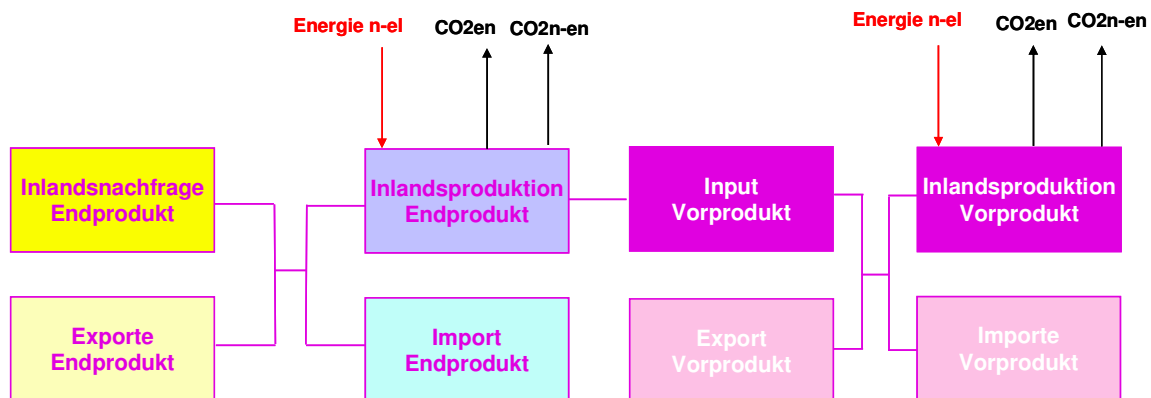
Energie n-el

CO2en

CO2n-en

Energie n-el

CO2en

CO2n-en

Inlandsnachfrage Endprodukt

Inlandsproduktion Endprodukt

Input Vorprodukt

Inlandsproduktion Vorprodukt

Exporte Endprodukt

Import Endprodukt

Export Vorprodukt

Importe Vorprodukt